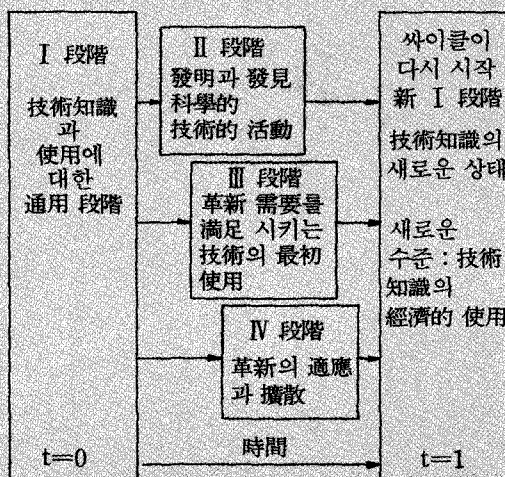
I 段階

技術知識 과 使用에 대한 通用 段階

t=0

II 段階
發明과 發見 科學的 技術的 活動

III 段階
革新 需要를 滿足 시키는 技術의 最初 使用

IV 段階
革新의 適應과 擴散

時間

싸이클이 다시 시작 新 I 段階

技術知識의 새로운 상태

새로운 수준 : 技術知識의 經濟的 使用

t=1